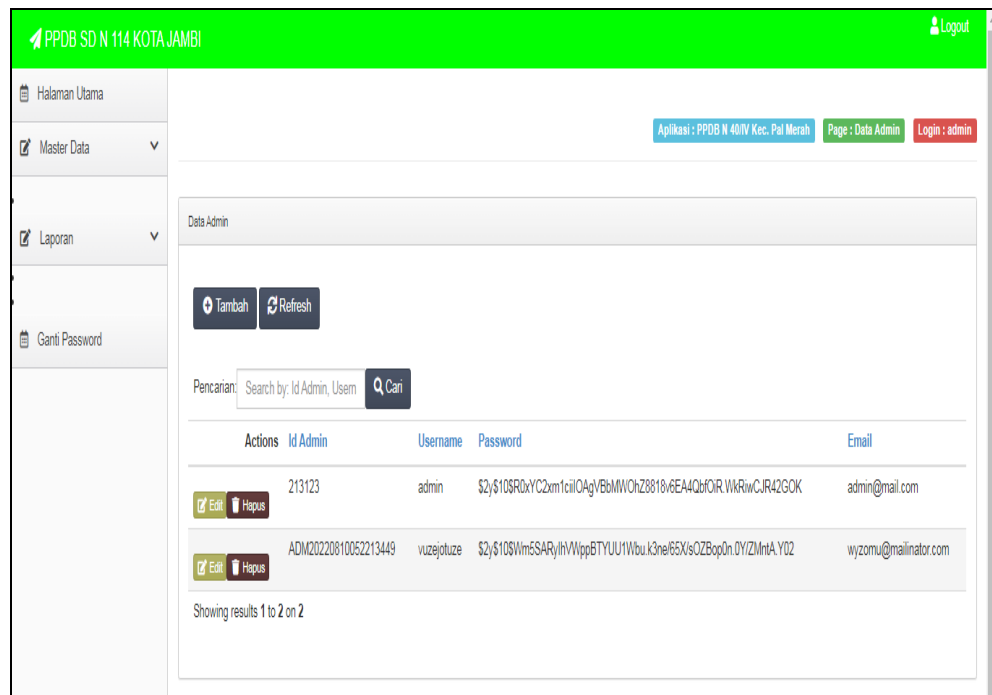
PPDB SD N 114 KOTA JAMBI

Logout

Halaman Utama

Master Data

Laporan

Ganti Password

Aplikasi : PPDB N 40/IV Kec. Pal Merah

Page : Data Admin

Login : admin

Data Admin

Tambah

Refresh

Pencarian: Search by: Id Admin, Usern

Cari

| Actions | Id Admin | Username | Password | Email |
|---|---|---|---|---|
| Edit Hapus | 213123 | admin | \$2y\$10\$R0xYC2xm1ciiIOAgVBbMWOhZ8818v6EA4QbfOiR.WkRiwCJR42GOK | admin@mail.com |
| Edit Hapus | ADM20220810052213449 | vuzejotuze | \$2y\$10\$Wm5SARyIhVWppBTYUU1Wbu.k3ne/65X/sOZBop0n.0Y/ZMntA.Y02 | wyzomu@mailinator.com |

Showing results 1 to 2 on 2